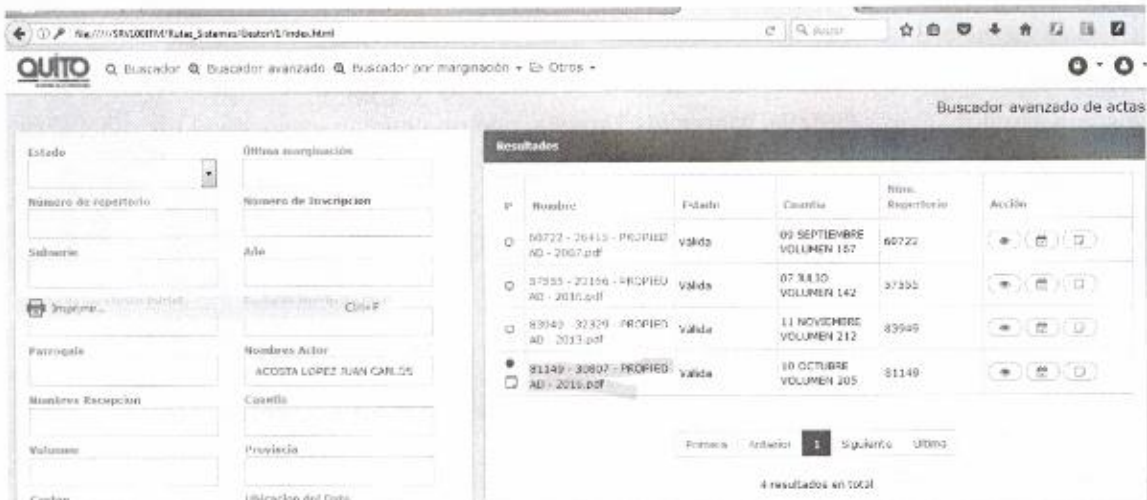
file:///SRV100ITM/Rutas_Sistemas/Gestor/1/index.html

Buscar

QUITO Buscador Buscador avanzado Buscador por marginación Otros

Buscador avanzado de actas

Estado

Última marginación

Numero de repertorio

Numero de Inscripcion

Subserie

Año

Imprimir... Ctrl+P

Parroquia

Nombres Actor

ACOSTA LOPEZ JUAN CARLOS

Nombres Recepcion

Cuantia

Volumen

Provincia

Codigo

Ubicacion del Dato

Resultados

| P | Nombre | Estado | Cuantia | Nro. Repertorio | Acción |
|---|---|---|---|---|---|
| | 60722 - 26413 - PROPIEDAD - 2007.pdf | Valida | 09 SEPTIEMBRE VOLUMEN 157 | 60722 | |
| | 37555 - 23196 - PROPIEDAD - 2010.pdf | Valida | 07 JULIO VOLUMEN 142 | 37555 | |
| | 83949 - 32329 - PROPIEDAD - 2013.pdf | Valida | 11 NOVIEMBRE VOLUMEN 212 | 83949 | |
| | 81149 - 30807 - PROPIEDAD - 2016.pdf | Valida | 10 OCTUBRE VOLUMEN 205 | 81149 | |

Primera Anterior 1 Siguiente Ultima

4 resultados en total